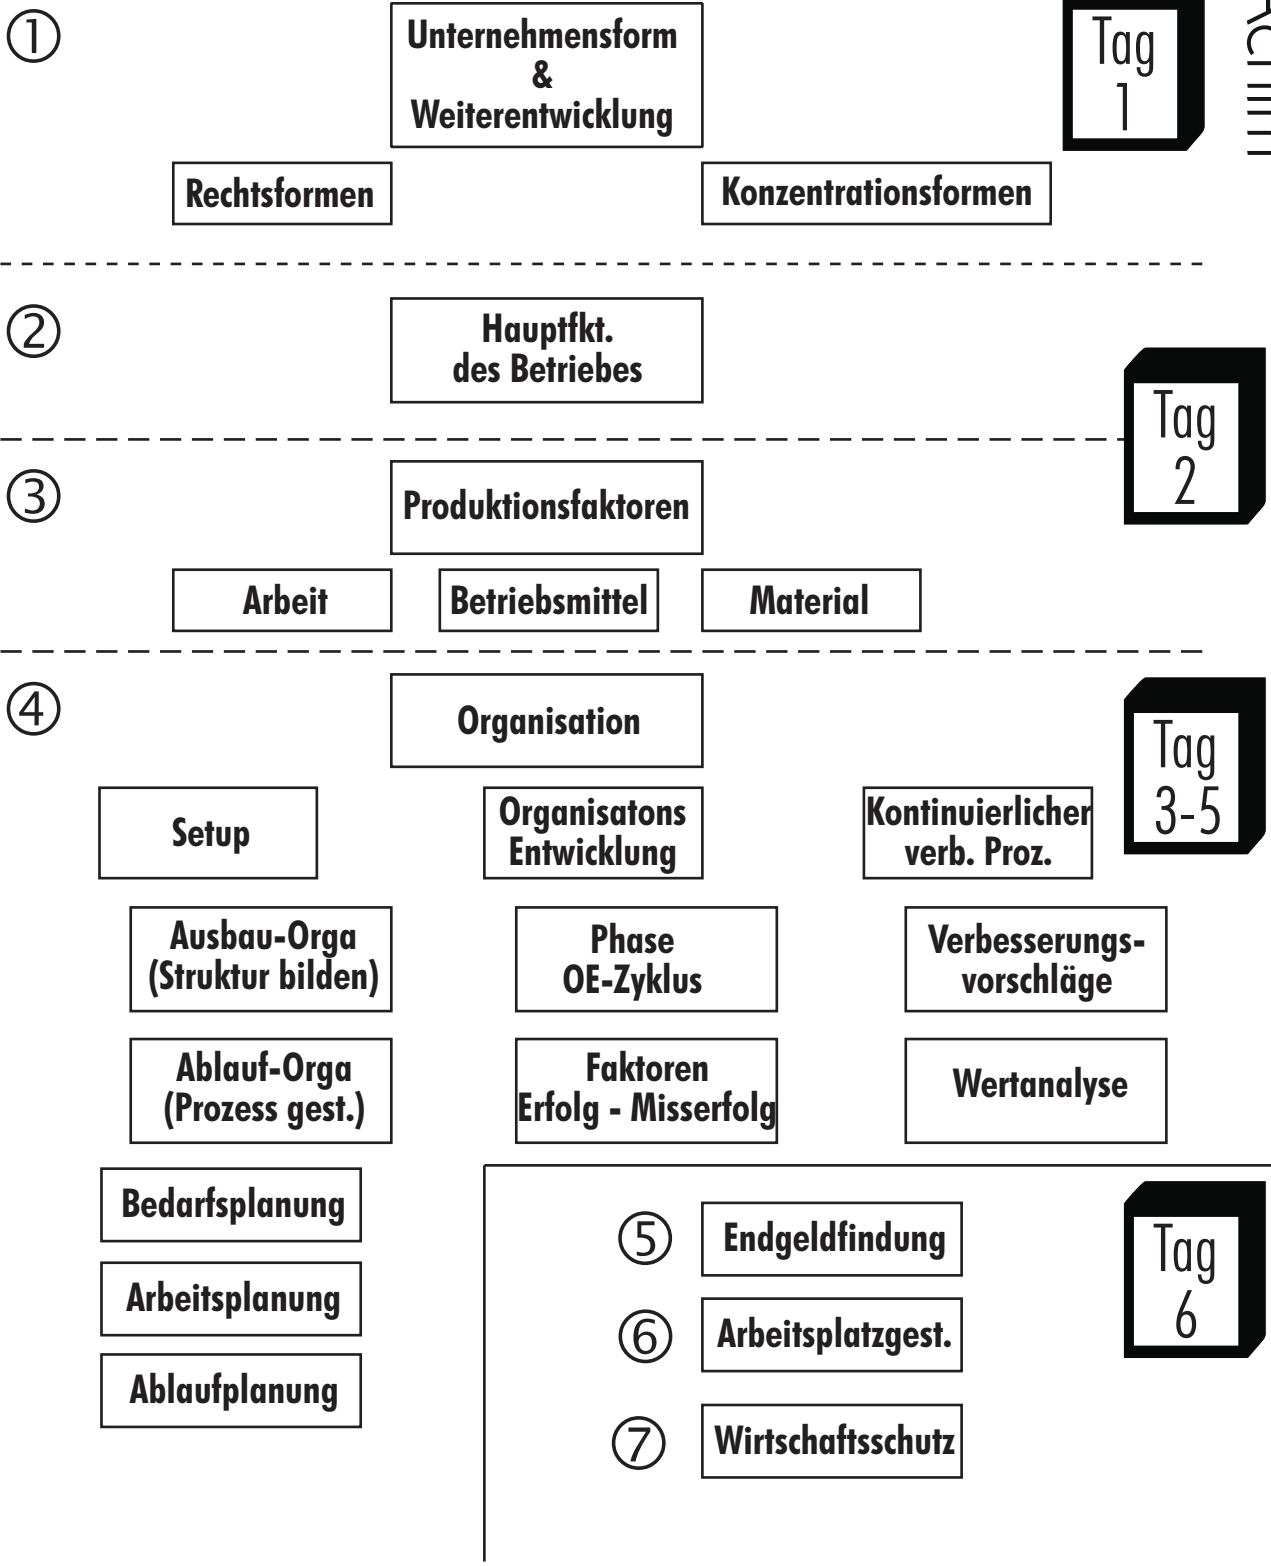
①

Unternehmensform & Weiterentwicklung

Tag 1

Rechtsformen

Konzentrationsformen

②

Hauptfkt. des Betriebes

Tag 2

③

Produktionsfaktoren

Arbeit

Betriebsmittel

Material

④

Organisation

Tag 3-5

Setup

Organisatons Entwicklung

Kontinuierlicher verb. Proz.

Ausbau-Orga (Struktur bilden)

Phase OE-Zyklus

Verbesserungsvorschläge

Ablauf-Orga (Prozess gest.)

Faktoren Erfolg - Misserfolg

Wertanalyse

Bedarfsplanung

Arbeitsplanung

Ablaufplanung

⑤ Endgeldfindung

⑥ Arbeitsplatzgest.

⑦ Wirtschaftsschutz

Tag 6